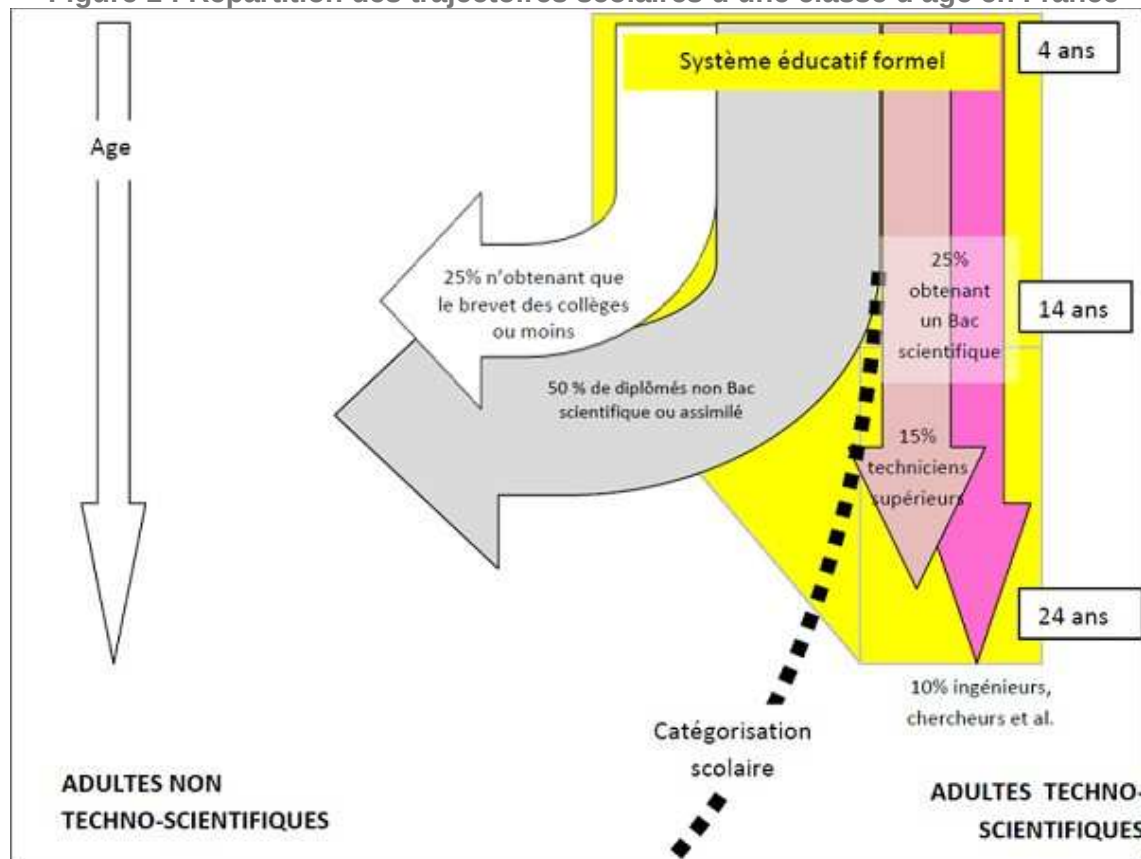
Figure 2 : Répartition des trajectoires scolaires d'une classe d'âge en France

Age

Système éducatif formel

4 ans

25% n'obtenant que le brevet des collèges ou moins

25% obtenant un Bac scientifique

14 ans

50 % de diplômés non Bac scientifique ou assimilé

15% techniciens supérieurs

24 ans

10% ingénieurs, chercheurs et al.

Catégorisation scolaire

ADULTES NON TECHNO-SCIENTIFIQUES

ADULTES TECHNO-SCIENTIFIQUES